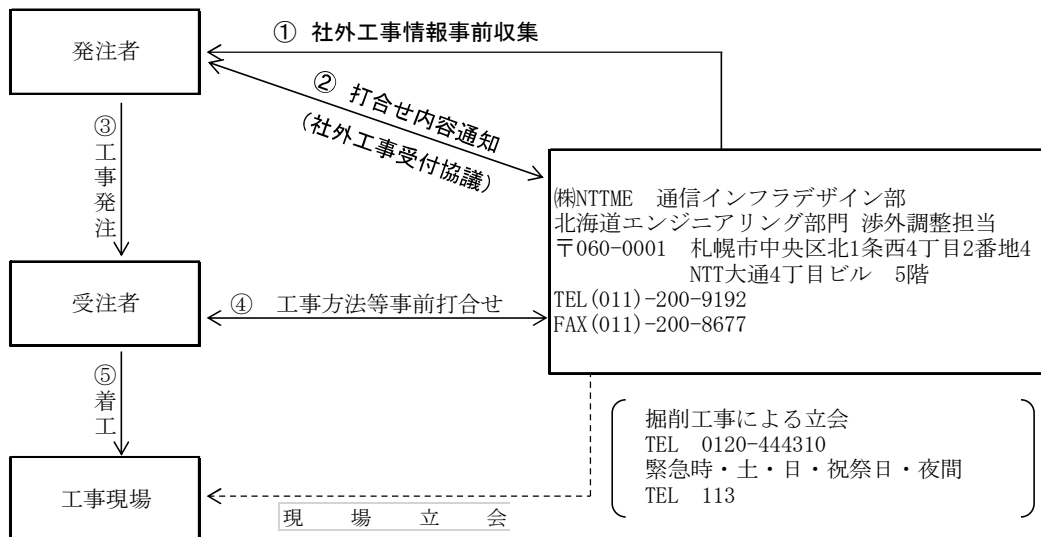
発注者

① 社外工事情報事前収集

② 打合せ内容通知
(社外工事受付協議)

③
工
事
発
注

㈱NTTME 通信インフラデザイン部
北海道エンジニアリング部門 渉外調整担当
〒060-0001 札幌市中央区北1条西4丁目2番地4
NTT大通4丁目ビル 5階
TEL(011)-200-9192
FAX(011)-200-8677

受注者

④ 工事方法等事前打合せ

⑤
着
工

掘削工事による立会
TEL 0120-444310
緊急時・土・日・祝祭日・夜間
TEL 113

工事現場

現 場 立 会